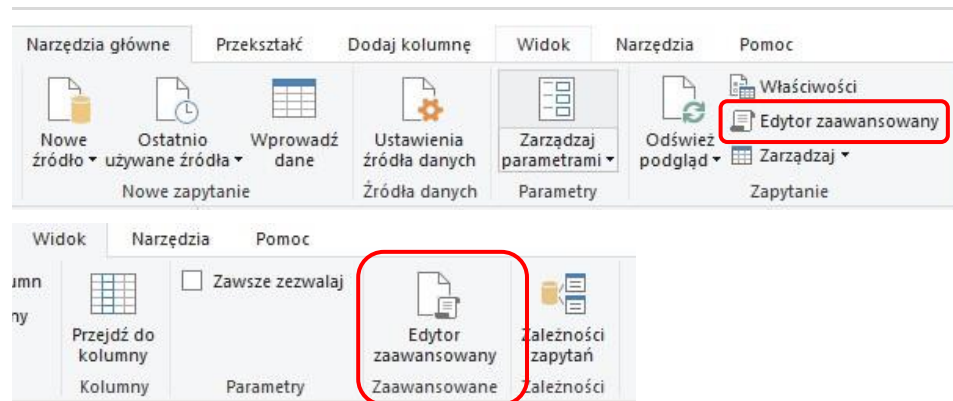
Narzędzia główne
Przekształć
Dodaj kolumnę
Widok
Narzędzia
Pomoc

Nowe źródło
Ostatnio używane źródła
Wprowadź dane
Nowe zapytanie

Ustawienia źródła danych
Źródła danych

Zarządzaj parametrami
Parametry

Odśwież podgląd
Właściwości
Edytor zaawansowany
Zarządzaj
Zapytanie

Widok
Narzędzia
Pomoc

umn
ny

Przejdź do kolumny
Kolumny

Zawsze zezwalaj
Parametry

Edytor zaawansowany
Zaawansowane

Zależności zapytań
Zależności